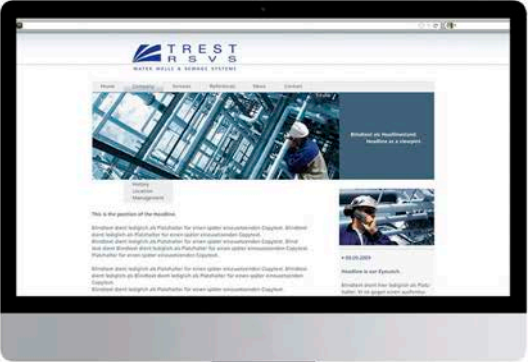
TREST
RSVS
WATER WELLS & SEWAGE SYSTEMS

Home Company Services References News Contact

Blindtext als Headlinestand. Headline as a viewport.

History
Location
Management

This is the position of the Headline.

Blindtext dient lediglich als Platzhalter für einen später einzusetzenden Copytext. Blindtext dient lediglich als Platzhalter für einen später einzusetzenden Copytext. Blindtext dient lediglich als Platzhalter für einen später einzusetzenden Copytext. Blind text dient Blindtext dient lediglich als Platzhalter für einen später einzusetzenden Copytext. Platzhalter für einen später einzusetzenden Copytext.

Blindtext dient lediglich als Platzhalter für einen später einzusetzenden Copytext. Blindtext dient lediglich als Platzhalter für einen später einzusetzenden Copytext.
Blindtext dient lediglich als Platzhalter für einen später einzusetzenden Copytext.

+ 05.05.2009

Headline is our Eyecatch.

Blindtext dient hier lediglich als Platzhalter. In so gegen einen außerdem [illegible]